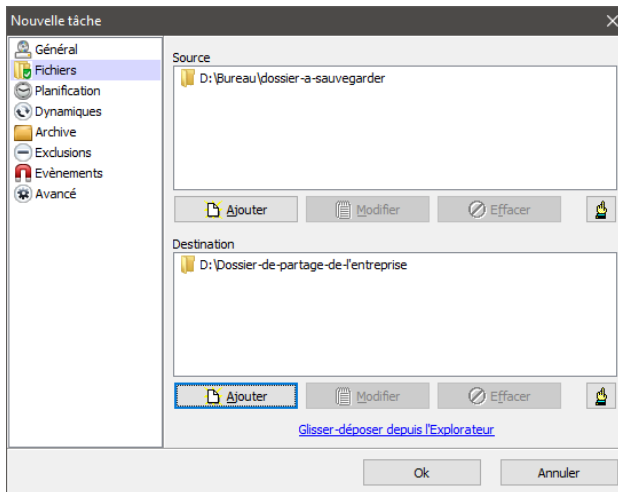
Nouvelle tâche

Général
Fichiers
Planification
Dynamiques
Archive
Exclusions
Evènements
Avancé

Source
D:\Bureau\dossier-a-sauvegarder

Ajouter
Modifier
Effacer

Destination
D:\Dossier-de-partage-de-l'entreprise

Ajouter
Modifier
Effacer

Glisser-déposer depuis l'Explorateur

Ok
Annuler